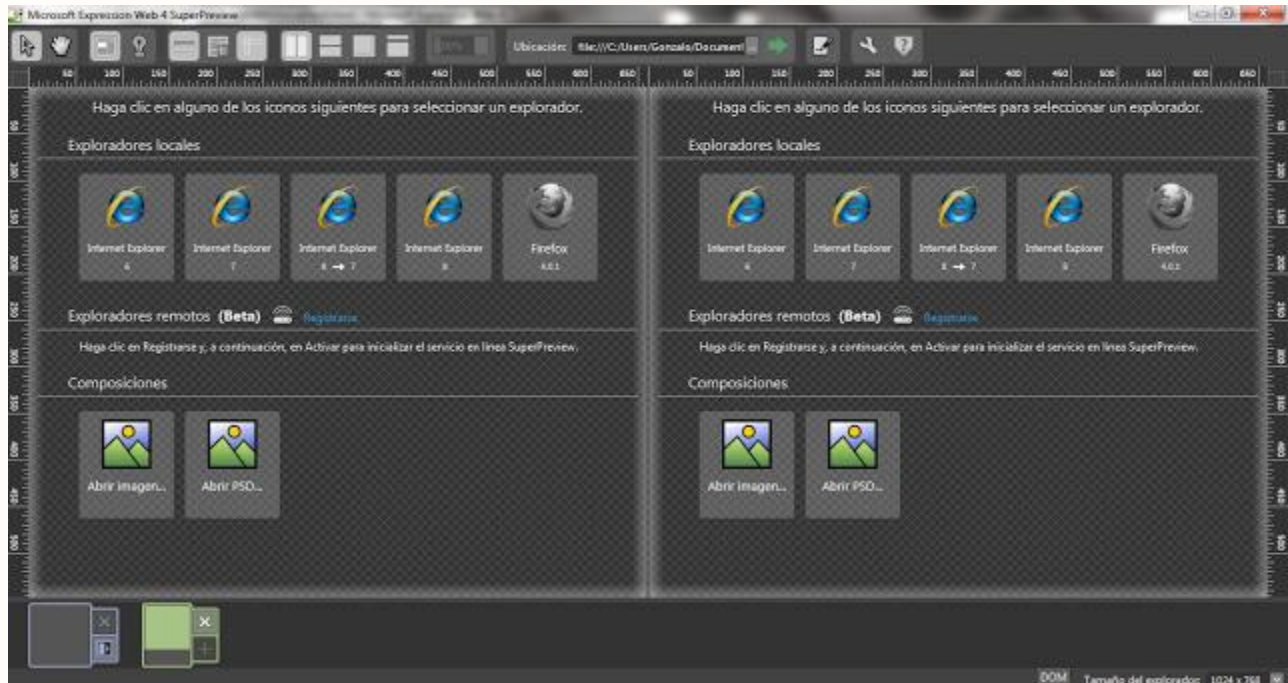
Microsoft Expression Web 4 SuperPreview

Ubicación: file:///C:/Users/Gonzalo/Document

Haga clic en alguno de los iconos siguientes para seleccionar un explorador.

Exploradores locales

Internet Explorer 6
Internet Explorer 7
Internet Explorer 8 → 7
Internet Explorer 8
Firefox 4.0.1

Exploradores remotos (Beta) Registrarse

Haga clic en Registrarse y, a continuación, en Activar para inicializar el servicio en línea SuperPreview.

Composiciones

Abrir imagen...
Abrir PSD...

Haga clic en alguno de los iconos siguientes para seleccionar un explorador.

Exploradores locales

Internet Explorer 6
Internet Explorer 7
Internet Explorer 8 → 7
Internet Explorer 8
Firefox 4.0.1

Exploradores remotos (Beta) Registrarse

Haga clic en Registrarse y, a continuación, en Activar para inicializar el servicio en línea SuperPreview.

Composiciones

Abrir imagen...
Abrir PSD...

DOM Tamaño del explorador: 1024 x 768